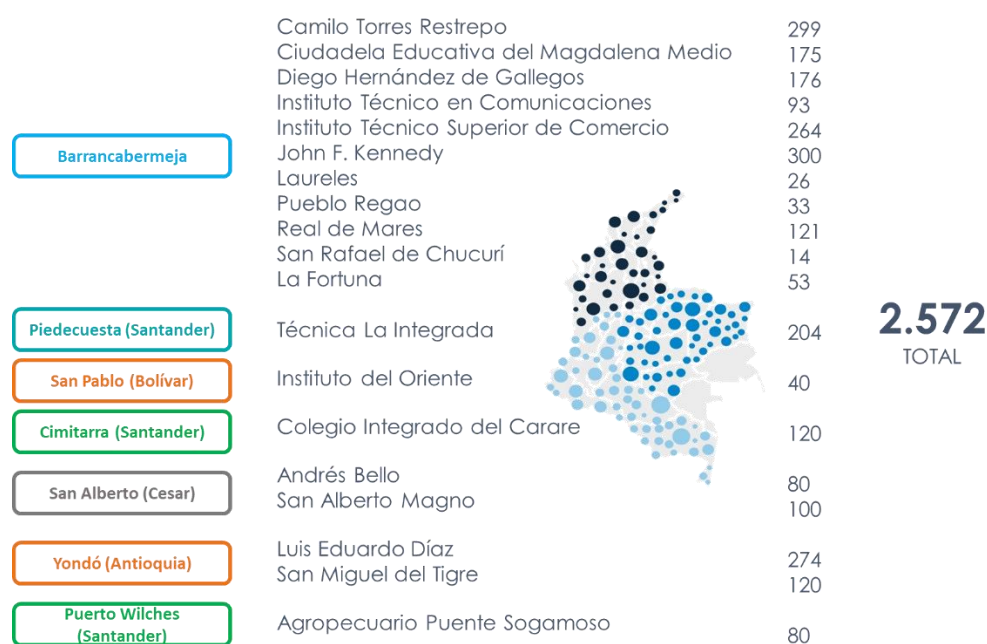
Barrancabermeja

Camilo Torres Restrepo 299
Ciudadela Educativa del Magdalena Medio 175
Diego Hernández de Gallegos 176
Instituto Técnico en Comunicaciones 93
Instituto Técnico Superior de Comercio 264
John F. Kennedy 300
Laureles 26
Pueblo Regao 33
Real de Mares 121
San Rafael de Chucurí 14
La Fortuna 53

Piedecuesta (Santander)

Técnica La Integrada 204

San Pablo (Bolívar)

Instituto del Oriente 40

Cimitarra (Santander)

Colegio Integrado del Carare 120

San Alberto (Cesar)

Andrés Bello 80
San Alberto Magno 100

Yondó (Antioquia)

Luis Eduardo Díaz 274
San Miguel del Tigre 120

Puerto Wilches (Santander)

Agropecuario Puente Sogamoso 80

2.572
TOTAL